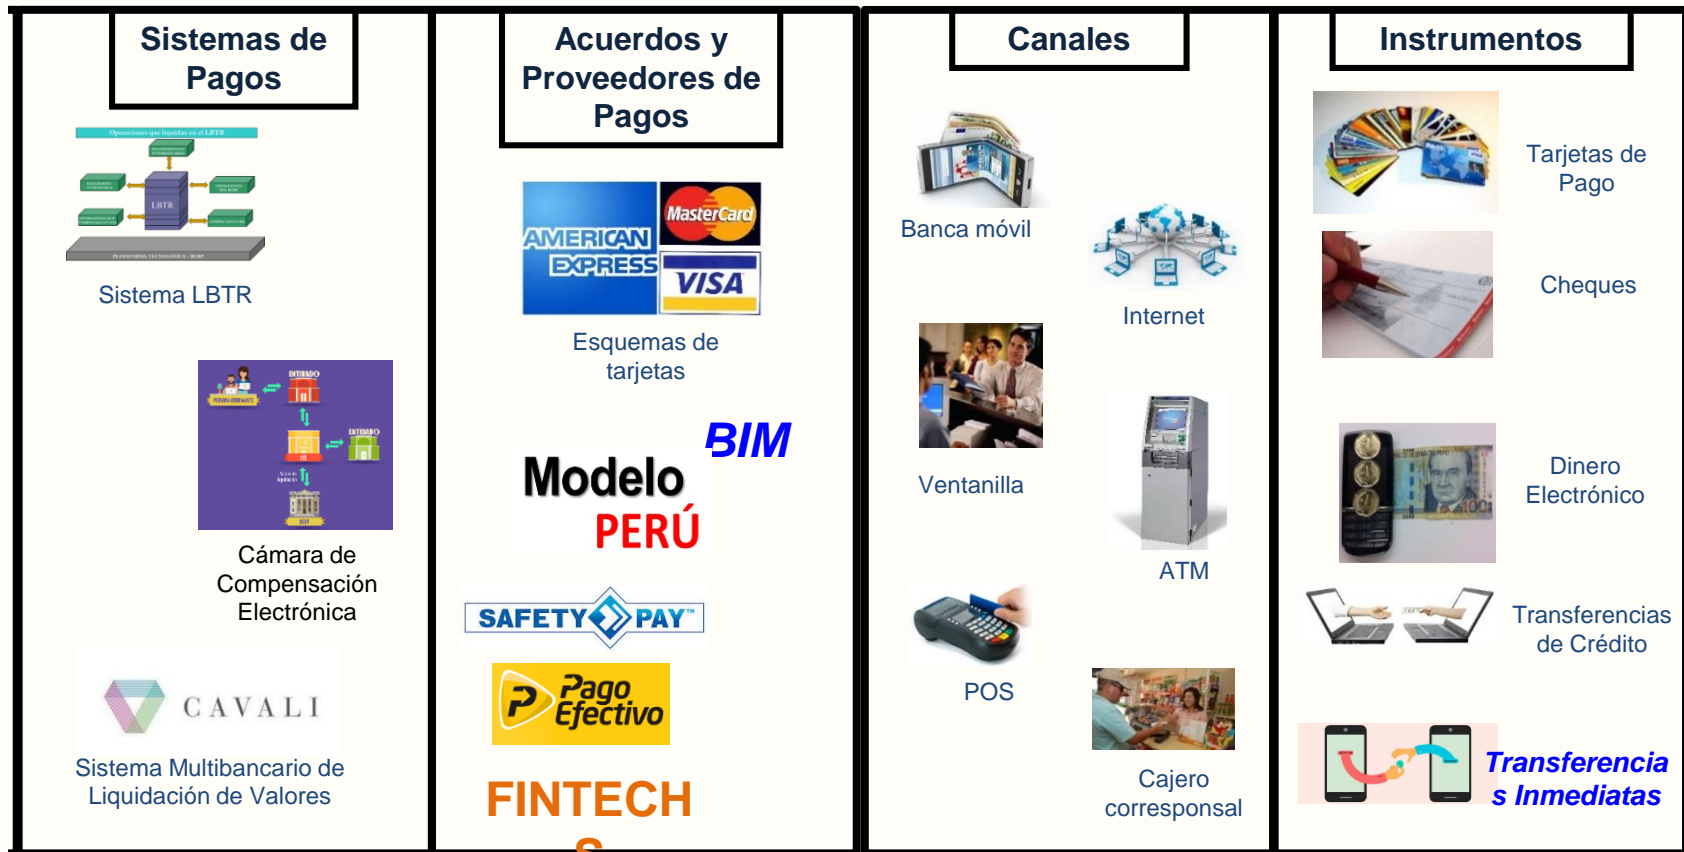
Sistemas de Pagos

Operaciones que liquidan en el LBTR

LBTR

PLATAFORMA TECNOLÓGICA - BCRP

Sistema LBTR

Cámara de Compensación Electrónica

CAVALI

Sistema Multibancario de Liquidación de Valores

Acuerdos y Proveedores de Pagos

AMERICAN EXPRESS

MasterCard

VISA

Esquemas de tarjetas

BIM

Modelo PERÚ

SAFETY PAY

Pago Efectivo

FINTECH
S

Canales

Banca móvil

Internet

Ventanilla

ATM

POS

Cajero corresponsal

Instrumentos

Tarjetas de Pago

Cheques

Dinero Electrónico

Transferencias de Crédito

Transferencia s Inmediatas